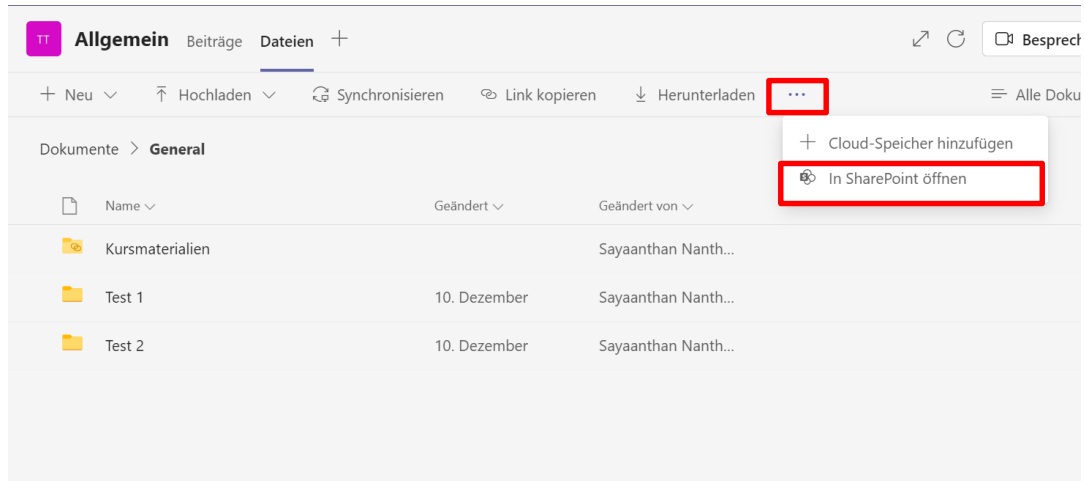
TT Allgemein Beiträge Dateien +

Besprech

+ Neu ⌄ Hochladen ⌄ Synchronisieren Link kopieren Herunterladen ···

Alle Doku

Dokumente > General

+ Cloud-Speicher hinzufügen

In SharePoint öffnen

| Name ⌄ | Geändert ⌄ | Geändert von ⌄ |
|---|---|---|
| Kursmaterialien | | Sayaanthan Nanth... |
| Test 1 | 10. Dezember | Sayaanthan Nanth... |
| Test 2 | 10. Dezember | Sayaanthan Nanth... |